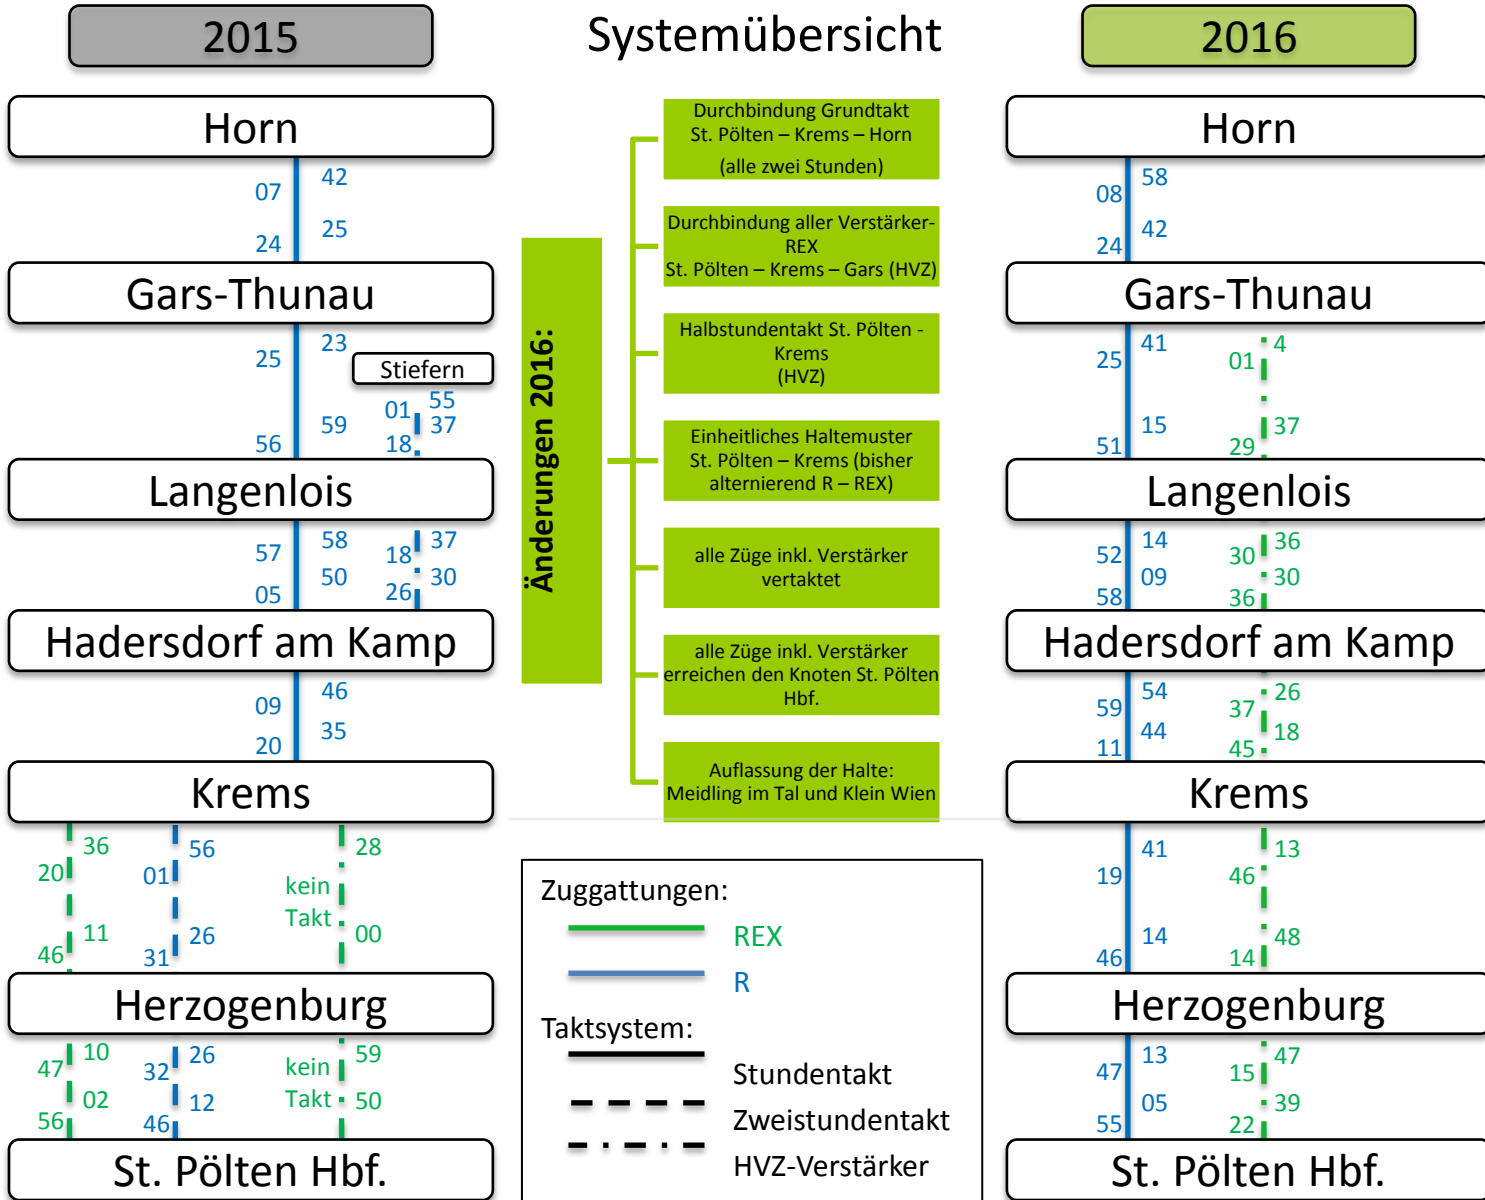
2015

Systemübersicht

2016

Horn

07
24
42
25

Gars-Thunau

25
56
23
59

Stiefern

01
18
55
37

Langenlois

57
05
58
50
18
26
37
30

Hadersdorf am Kamp

09
20
46
35

Krems

20
46
36
11
01
31
56
26
kein Takt
28
00

Herzogenburg

47
56
10
02
32
46
26
12
kein Takt
59
50

St. Pölten Hbf.

Änderungen 2016:

Durchbindung Grundtakt St. Pölten – Krems – Horn (alle zwei Stunden)

Durchbindung aller Verstärker-REX St. Pölten – Krems – Gars (HVZ)

Halbstundentakt St. Pölten - Krems (HVZ)

Einheitliches Haltemuster St. Pölten – Krems (bisher alternierend R – REX)

alle Züge inkl. Verstärker vertaktet

alle Züge inkl. Verstärker erreichen den Knoten St. Pölten Hbf.

Auflassung der Halte: Meidling im Tal und Klein Wien

Zuggattungen:
REX
R
Taktsystem:
Stundentakt
Zweistundentakt
HVZ-Verstärker

Horn

08
24
58
42

Gars-Thunau

25
51
41
15
01
29
4
37

Langenlois

52
58
14
09
30
36
36
30

Hadersdorf am Kamp

59
11
54
44
37
45
26
18

Krems

19
46
41
14
46
14
13
48

Herzogenburg

47
55
13
05
15
22
47
39

St. Pölten Hbf.